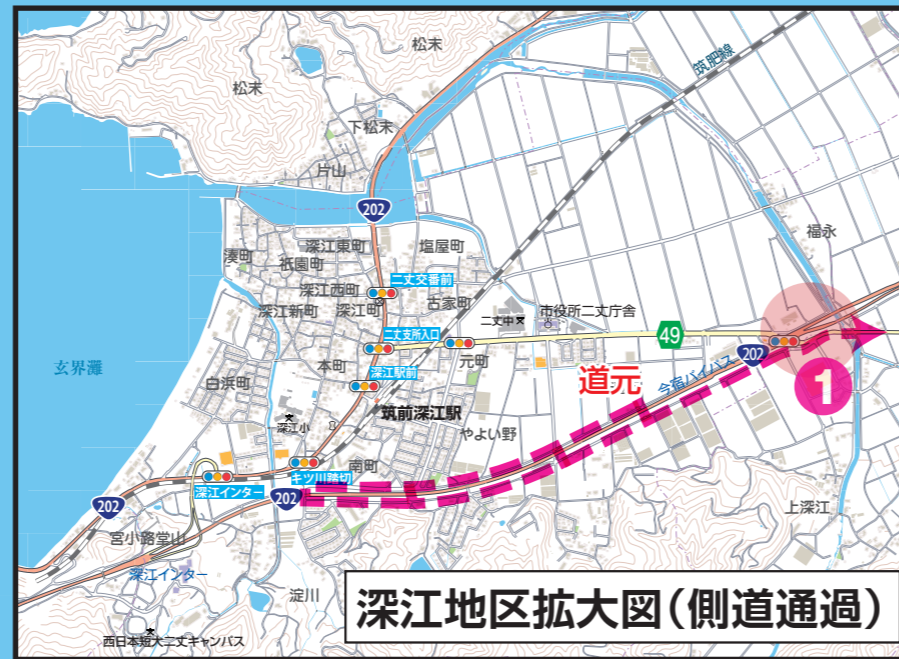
松末

松末

下松末

片山

202

深江東町

塩屋町

湊町

祇園町

二丈交番前

深江西町

古家町

深江新町

深江町

市役所二丈庁舎

二丈中

二丈支所入口

49

202

玄界灘

本町

元町

深江駅前

道元

今宿バイパス

白浜町

筑前深江駅

1

深江小

やよい野

南町

キツ川踏切

深江インター

202

202

宮小路堂山

上深江

深江インター

淀川

西日本短大二丈キャンパス

筑肥線

福永

深江地区拡大図（側道通過）